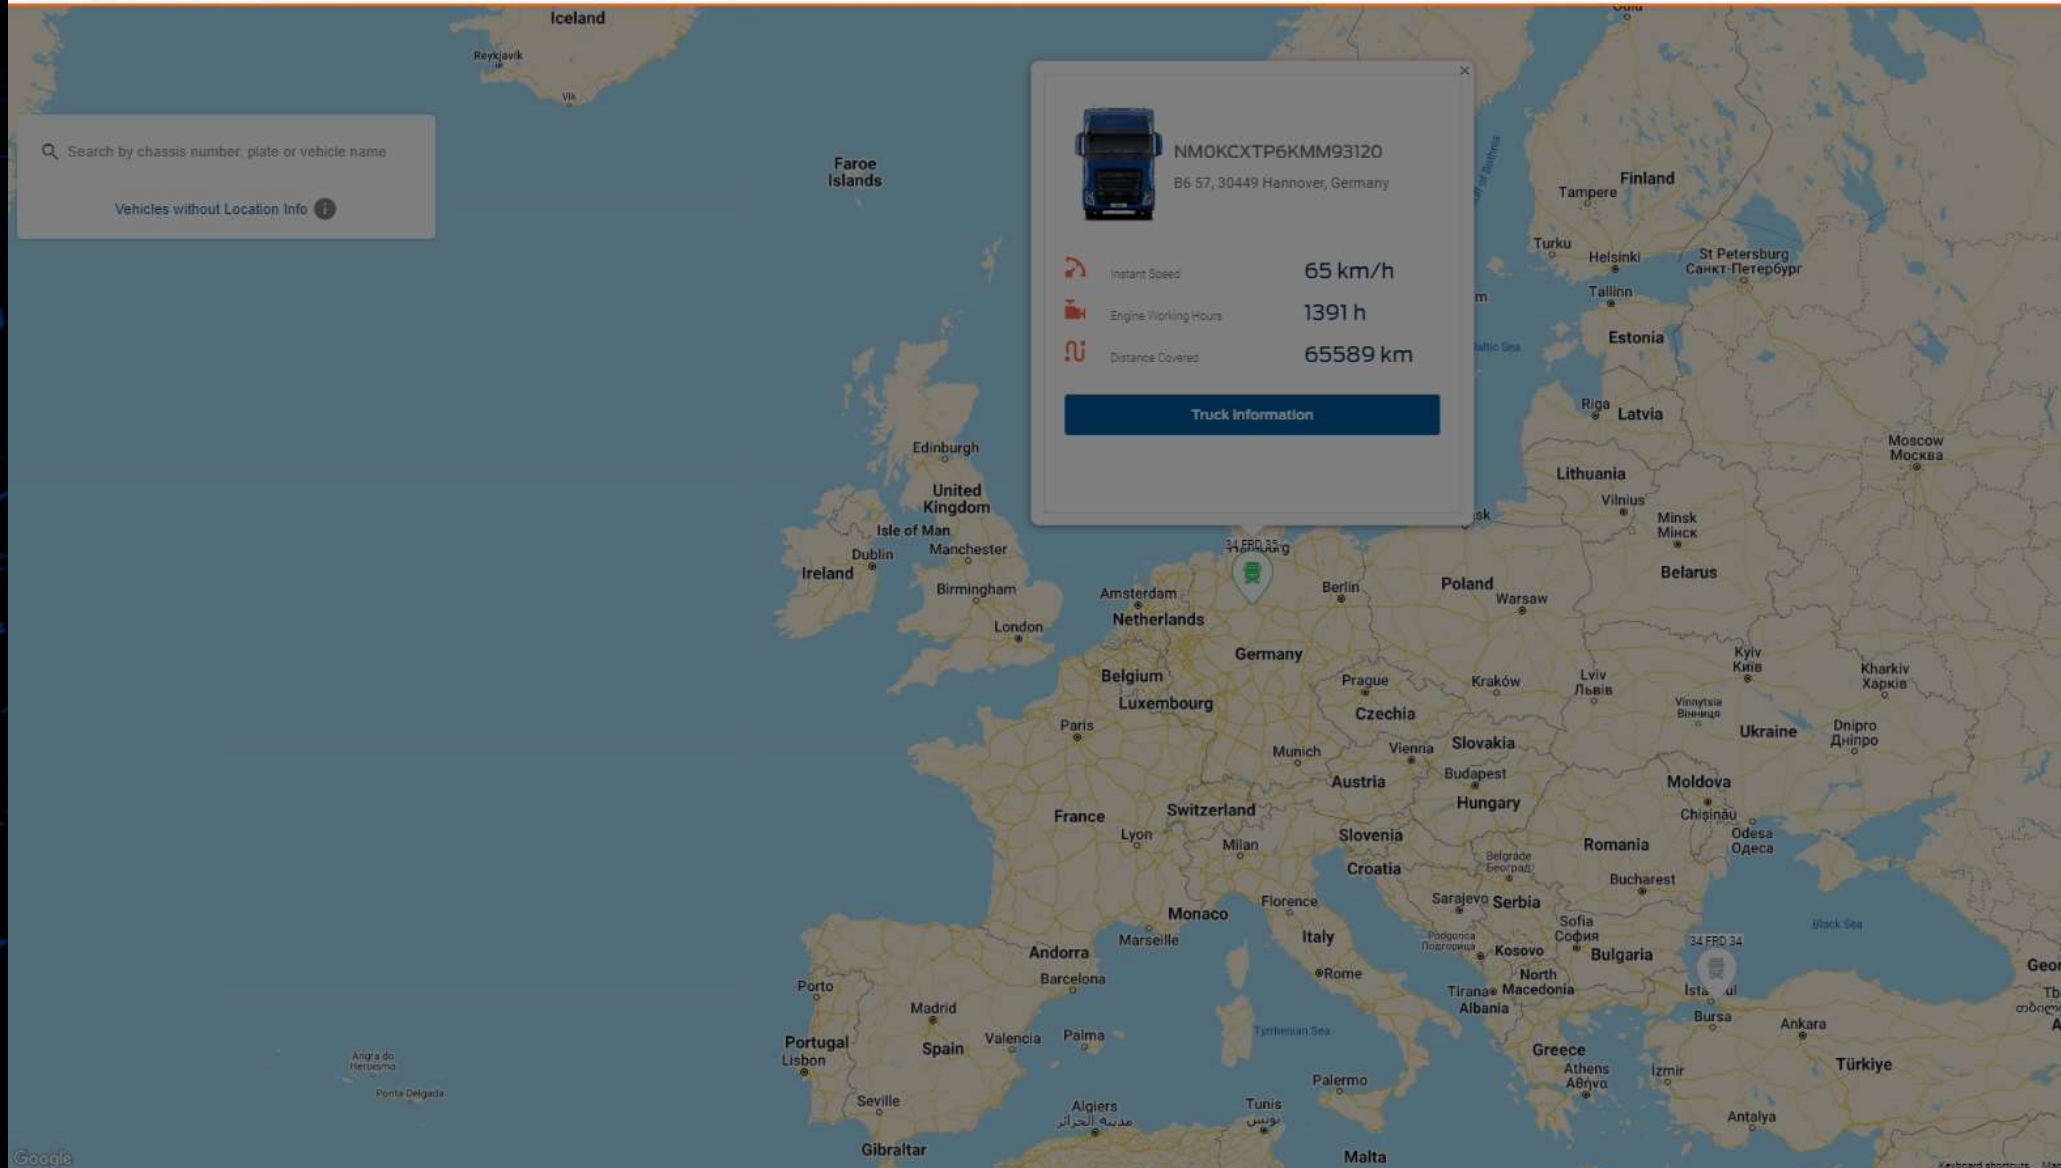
Search by chassis number, plate or vehicle name

Vehicles without Location Info

×

NMOKCXTP6KMM93120

B6 57, 30449 Hannover, Germany

Instant Speed 65 km/h

Engine Working Hours 1391 h

Distance Covered 65589 km

Truck Information

34 FRD 35

34 FRD 34

Iceland
Reykjavik
Vik
Faroe Islands
Finland
Tampere
Turku
Helsinki
St Petersburg
Санкт-Петербург
Tallinn
Estonia
Riga
Latvia
Moscow
Москва
Lithuania
Vilnius
Minsk
Мінск
Belarus
Edinburgh
United Kingdom
Isle of Man
Manchester
Dublin
Ireland
Birmingham
London
Amsterdam
Netherlands
Berlin
Poland
Warsaw
Germany
Belgium
Luxembourg
Prague
Czechia
Kraków
Lviv
Львів
Kyiv
Київ
Kharkiv
Харків
Vinnytsia
Вінниця
Ukraine
Dnipro
Дніпро
Paris
Munich
Vienna
Slovakia
Budapest
Austria
Hungary
Moldova
Chișinău
Odesa
Одеса
France
Switzerland
Lyon
Milan
Slovenia
Croatia
Romania
Belgrade
Београд
Bucharest
Monaco
Florence
Sarajevo
Serbia
Sofia
София
Bulgaria
Black Sea
Andorra
Marseille
Italy
Podgorica
Подгорица
Kosovo
North Macedonia
Tirana
Albania
Istanbul
Bursa
Ankara
Porto
Barcelona
Rome
Madrid
Portugal
Lisbon
Spain
Valencia
Palma
Tyrrhenian Sea
Greece
Athens
Αθήνα
Izmir
Türkiye
Angra do Heroísmo
Ponta Delgada
Seville
Algiers
مدينة الجزائر
Tunis
تونس
Palermo
Antalya
Gibraltar
Malta
Google
Keyboard shortcuts